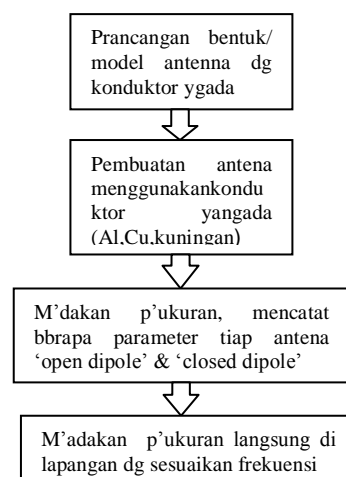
Prancangan bentuk/ model antenna dg konduktor ygada

Pembuatan antena menggunakankonduktor yangada (Al,Cu,kuningan)

M'dakan p'ukuran, mencatat bbrapa parameter tiap antena 'open dipole' & 'closed dipole'

M'adakan p'ukuran langsung di lapangan dg sesuaikan frekuensi